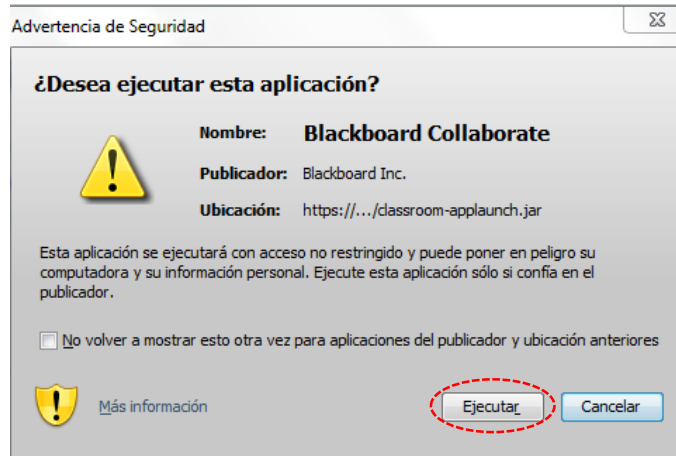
Advertencia de Seguridad

¿Desea ejecutar esta aplicación?

Nombre: Blackboard Collaborate

Publicador: Blackboard Inc.

Ubicación: https://.../classroom-applaunch.jar

Esta aplicación se ejecutará con acceso no restringido y puede poner en peligro su computadora y su información personal. Ejecute esta aplicación sólo si confía en el publicador.

No volver a mostrar esto otra vez para aplicaciones del publicador y ubicación anteriores

Más información

Ejecutar

Cancelar